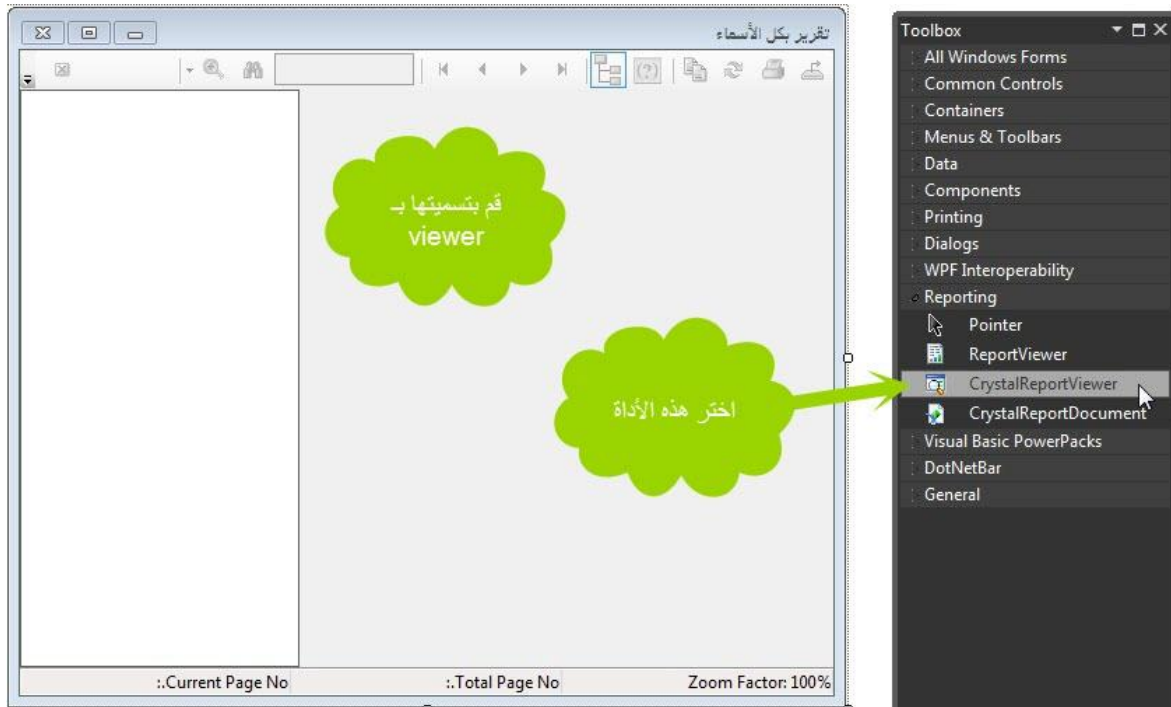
تقرير بكل الأسماء

قم بتسميتها بـ viewer

اختر هذه الأداة

:.Current Page No
:.Total Page No
Zoom Factor: 100%

Toolbox
All Windows Forms
Common Controls
Containers
Menus & Toolbars
Data
Components
Printing
Dialogs
WPF Interoperability
Reporting
Pointer
ReportViewer
CrystalReportViewer
CrystalReportDocument
Visual Basic PowerPacks
DotNetBar
General